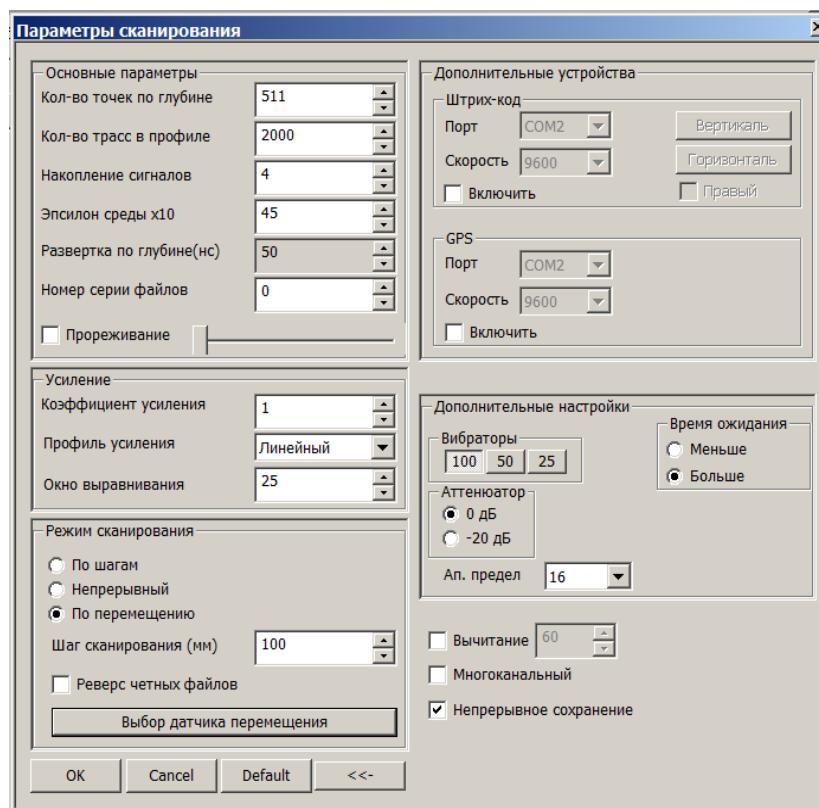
Параметры сканирования

Основные параметры
Кол-во точек по глубине 511
Кол-во трасс в профиле 2000
Накопление сигналов 4
Эпсилон среды х10 45
Развертка по глубине(нс) 50
Номер серии файлов 0
Прореживание

Усиление
Коэффициент усиления 1
Профиль усиления Линейный
Окно выравнивания 25

Режим сканирования
По шагам
Непрерывный
По перемещению
Шаг сканирования (мм) 100
Реверс четных файлов
Выбор датчика перемещения

OK Cancel Default <<-

Дополнительные устройства
Штрих-код
Порт COM2
Скорость 9600
Включить
Вертикаль
Горизонталь
Правый

GPS
Порт COM2
Скорость 9600
Включить

Дополнительные настройки
Вибраторы
100 50 25
Аттенюатор
0 дБ
-20 дБ
Время ожидания
Меньше
Больше
Ап. предел 16

Вычитание 60
Многоканальный
Непрерывное сохранение